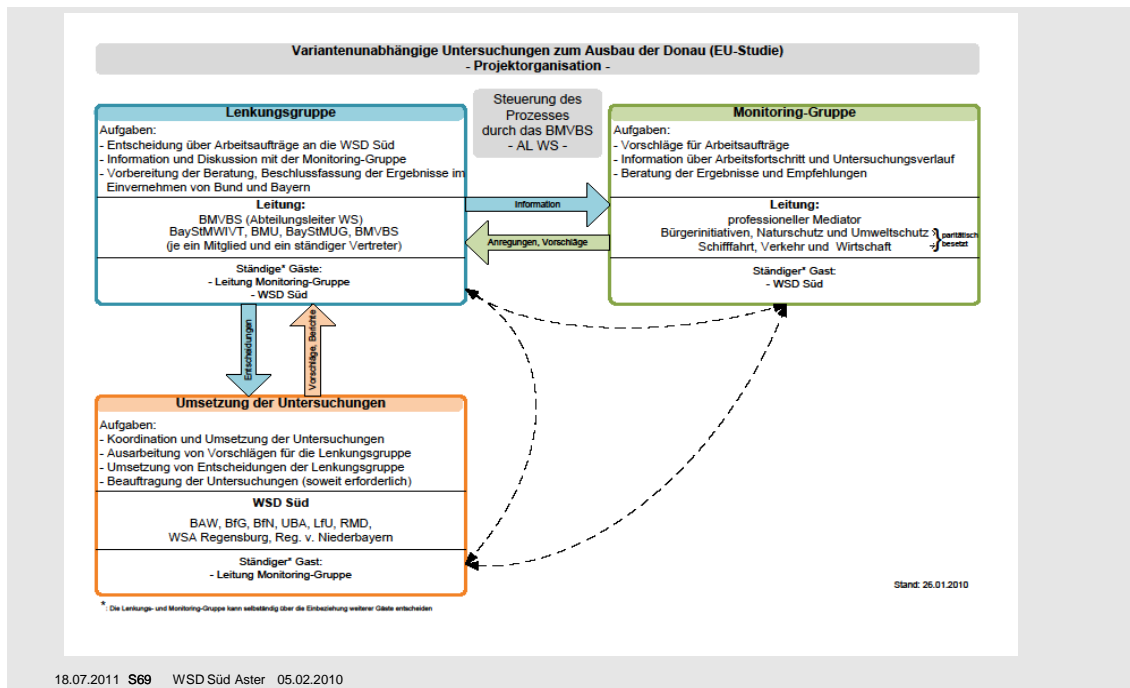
Variantenunabhängige Untersuchungen zum Ausbau der Donau (EU-Studie)
- Projektorganisation -

Steuerung des Prozesses durch das BMVBS
- AL WS -

Lenkungsgruppe
Aufgaben:
- Entscheidung über Arbeitsaufträge an die WSD Süd
- Information und Diskussion mit der Monitoring-Gruppe
- Vorbereitung der Beratung, Beschlussfassung der Ergebnisse im Einvernehmen von Bund und Bayern

Leitung:
BMVBS (Abteilungsleiter WS)
BayStMWIVT, BMU, BayStMUG, BMVBS
(je ein Mitglied und ein ständiger Vertreter)

Ständige* Gäste:
- Leitung Monitoring-Gruppe
- WSD Süd

Information

Anregungen, Vorschläge

Monitoring-Gruppe
Aufgaben:
- Vorschläge für Arbeitsaufträge
- Information über Arbeitsfortschritt und Untersuchungsverlauf
- Beratung der Ergebnisse und Empfehlungen

Leitung:
professioneller Mediator
Bürgerinitiativen, Naturschutz und Umweltschutz
Schifffahrt, Verkehr und Wirtschaft
paritätisch besetzt

Ständiger* Gast:
- WSD Süd

Entscheidungen

Vorschläge, Berichte

Umsetzung der Untersuchungen
Aufgaben:
- Koordination und Umsetzung der Untersuchungen
- Ausarbeitung von Vorschlägen für die Lenkungsgruppe
- Umsetzung von Entscheidungen der Lenkungsgruppe
- Beauftragung der Untersuchungen (soweit erforderlich)

WSD Süd
BAW, BfG, BfN, UBA, LfU, RMD,
WSA Regensburg, Reg. v. Niederbayern

Ständiger* Gast:
- Leitung Monitoring-Gruppe

Stand: 26.01.2010

*: Die Lenkungs- und Monitoring-Gruppe kann selbständig über die Einbeziehung weiterer Gäste entscheiden

18.07.2011 S69 WSD Süd Aster 05.02.2010